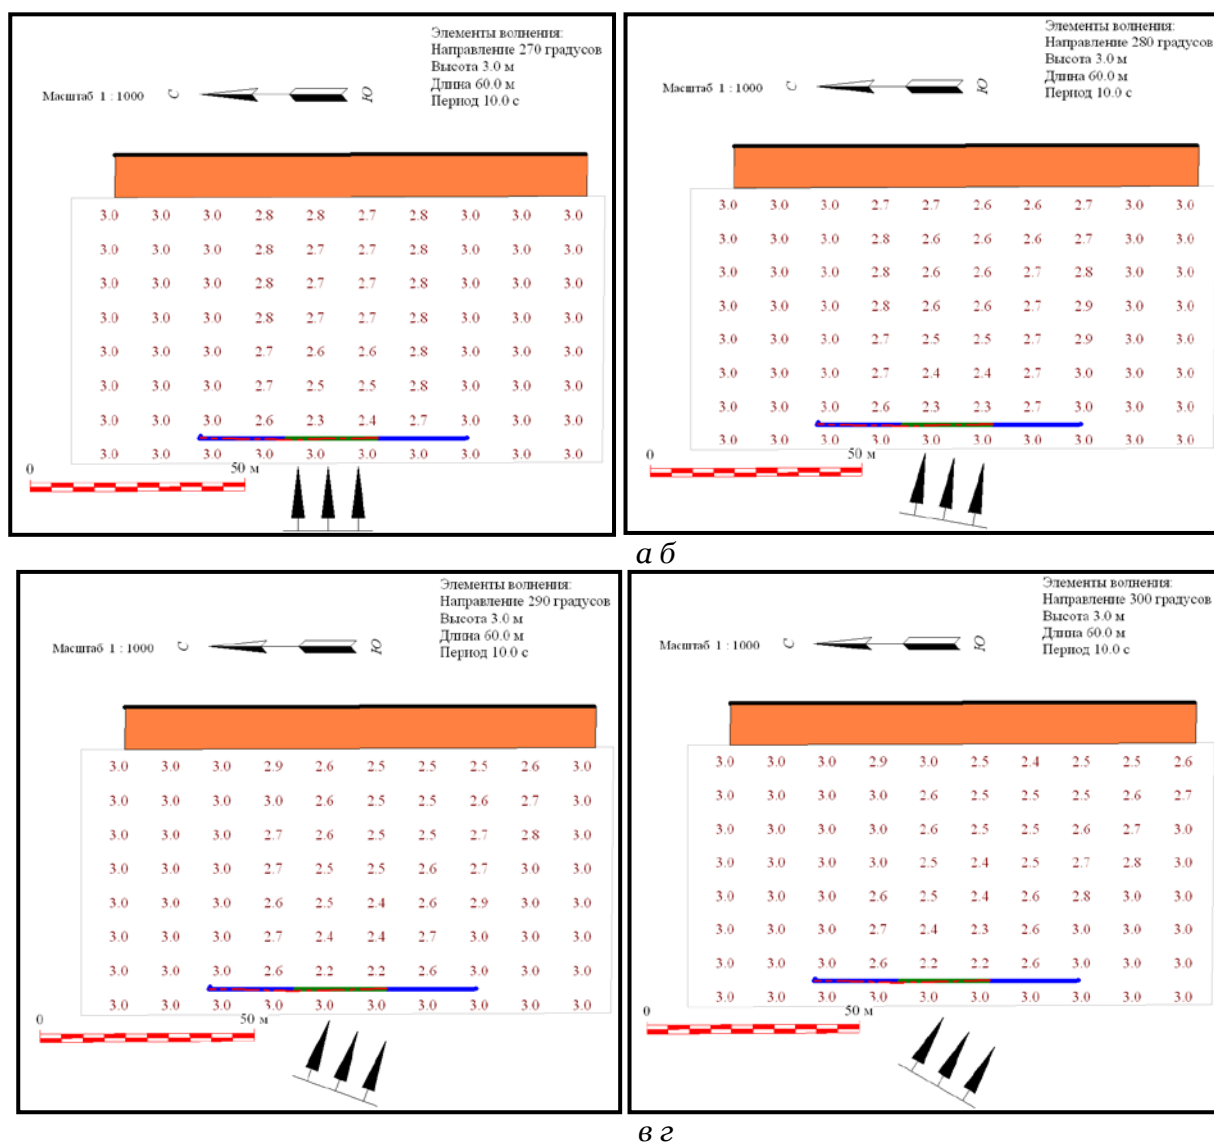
Элементы волнения:
Направление 270 градусов
Высота 3.0 м
Длина 60.0 м
Период 10.0 с

Масштаб 1 : 1000 С Ю

| 3.0 | 3.0 | 3.0 | 2.8 | 2.8 | 2.7 | 2.8 | 3.0 | 3.0 | 3.0 |
|---|---|---|---|---|---|---|---|---|---|
| 3.0 | 3.0 | 3.0 | 2.8 | 2.7 | 2.7 | 2.8 | 3.0 | 3.0 | 3.0 |
| 3.0 | 3.0 | 3.0 | 2.8 | 2.7 | 2.7 | 2.8 | 3.0 | 3.0 | 3.0 |
| 3.0 | 3.0 | 3.0 | 2.8 | 2.7 | 2.7 | 2.8 | 3.0 | 3.0 | 3.0 |
| 3.0 | 3.0 | 3.0 | 2.7 | 2.6 | 2.6 | 2.8 | 3.0 | 3.0 | 3.0 |
| 3.0 | 3.0 | 3.0 | 2.7 | 2.5 | 2.5 | 2.8 | 3.0 | 3.0 | 3.0 |
| 3.0 | 3.0 | 3.0 | 2.6 | 2.3 | 2.4 | 2.7 | 3.0 | 3.0 | 3.0 |
| 3.0 | 3.0 | 3.0 | 3.0 | 3.0 | 3.0 | 3.0 | 3.0 | 3.0 | 3.0 |

0 50 м

Элементы волнения:
Направление 280 градусов
Высота 3.0 м
Длина 60.0 м
Период 10.0 с

Масштаб 1 : 1000 С Ю

| 3.0 | 3.0 | 3.0 | 2.7 | 2.7 | 2.6 | 2.6 | 2.7 | 3.0 | 3.0 |
|---|---|---|---|---|---|---|---|---|---|
| 3.0 | 3.0 | 3.0 | 2.8 | 2.6 | 2.6 | 2.6 | 2.7 | 3.0 | 3.0 |
| 3.0 | 3.0 | 3.0 | 2.8 | 2.6 | 2.6 | 2.7 | 2.8 | 3.0 | 3.0 |
| 3.0 | 3.0 | 3.0 | 2.8 | 2.6 | 2.6 | 2.7 | 2.9 | 3.0 | 3.0 |
| 3.0 | 3.0 | 3.0 | 2.7 | 2.5 | 2.5 | 2.7 | 2.9 | 3.0 | 3.0 |
| 3.0 | 3.0 | 3.0 | 2.7 | 2.4 | 2.4 | 2.7 | 3.0 | 3.0 | 3.0 |
| 3.0 | 3.0 | 3.0 | 2.6 | 2.3 | 2.3 | 2.7 | 3.0 | 3.0 | 3.0 |
| 3.0 | 3.0 | 3.0 | 3.0 | 3.0 | 3.0 | 3.0 | 3.0 | 3.0 | 3.0 |

0 50 м

а б

Элементы волнения:
Направление 290 градусов
Высота 3.0 м
Длина 60.0 м
Период 10.0 с

Масштаб 1 : 1000 С Ю

| 3.0 | 3.0 | 3.0 | 2.9 | 2.6 | 2.5 | 2.5 | 2.5 | 2.6 | 3.0 |
|---|---|---|---|---|---|---|---|---|---|
| 3.0 | 3.0 | 3.0 | 3.0 | 2.6 | 2.5 | 2.5 | 2.6 | 2.7 | 3.0 |
| 3.0 | 3.0 | 3.0 | 2.7 | 2.6 | 2.5 | 2.5 | 2.7 | 2.8 | 3.0 |
| 3.0 | 3.0 | 3.0 | 2.7 | 2.5 | 2.5 | 2.6 | 2.7 | 3.0 | 3.0 |
| 3.0 | 3.0 | 3.0 | 2.6 | 2.5 | 2.4 | 2.6 | 2.9 | 3.0 | 3.0 |
| 3.0 | 3.0 | 3.0 | 2.7 | 2.4 | 2.4 | 2.7 | 3.0 | 3.0 | 3.0 |
| 3.0 | 3.0 | 3.0 | 2.6 | 2.2 | 2.2 | 2.6 | 3.0 | 3.0 | 3.0 |
| 3.0 | 3.0 | 3.0 | 3.0 | 3.0 | 3.0 | 3.0 | 3.0 | 3.0 | 3.0 |

0 50 м

Элементы волнения:
Направление 300 градусов
Высота 3.0 м
Длина 60.0 м
Период 10.0 с

Масштаб 1 : 1000 С Ю

| 3.0 | 3.0 | 3.0 | 2.9 | 3.0 | 2.5 | 2.4 | 2.5 | 2.5 | 2.6 |
|---|---|---|---|---|---|---|---|---|---|
| 3.0 | 3.0 | 3.0 | 3.0 | 2.6 | 2.5 | 2.5 | 2.5 | 2.6 | 2.7 |
| 3.0 | 3.0 | 3.0 | 3.0 | 2.6 | 2.5 | 2.5 | 2.6 | 2.7 | 3.0 |
| 3.0 | 3.0 | 3.0 | 3.0 | 2.5 | 2.4 | 2.5 | 2.7 | 2.8 | 3.0 |
| 3.0 | 3.0 | 3.0 | 2.6 | 2.5 | 2.4 | 2.6 | 2.8 | 3.0 | 3.0 |
| 3.0 | 3.0 | 3.0 | 2.7 | 2.4 | 2.3 | 2.6 | 3.0 | 3.0 | 3.0 |
| 3.0 | 3.0 | 3.0 | 2.6 | 2.2 | 2.2 | 2.6 | 3.0 | 3.0 | 3.0 |
| 3.0 | 3.0 | 3.0 | 3.0 | 3.0 | 3.0 | 3.0 | 3.0 | 3.0 | 3.0 |

0 50 м

в г